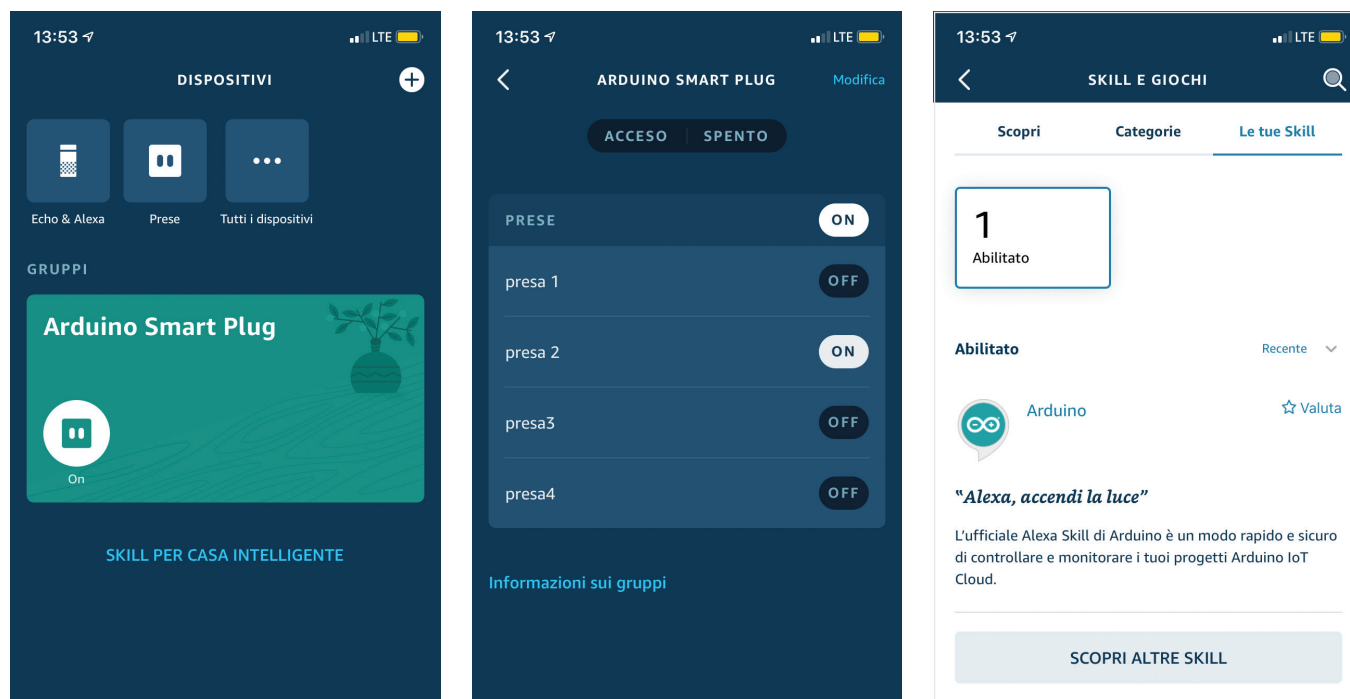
13:53 LTE

DISPOSITIVI

Echo & Alexa

Prese

Tutti i dispositivi

GRUPPI

Arduino Smart Plug

On

SKILL PER CASA INTELLIGENTE

13:53 LTE

ARDUINO SMART PLUG

Modifica

ACCESO | SPENTO

PRESE ON

presa 1 OFF

presa 2 ON

presa3 OFF

presa4 OFF

Informazioni sui gruppi

13:53 LTE

SKILL E GIOCHI

Scopri

Categorie

Le tue Skill

1

Abilitato

Abilitato

Recente

Arduino

Valuta

"Alexa, accendi la luce"

L'ufficiale Alexa Skill di Arduino è un modo rapido e sicuro di controllare e monitorare i tuoi progetti Arduino IoT Cloud.

SCOPRI ALTRE SKILL